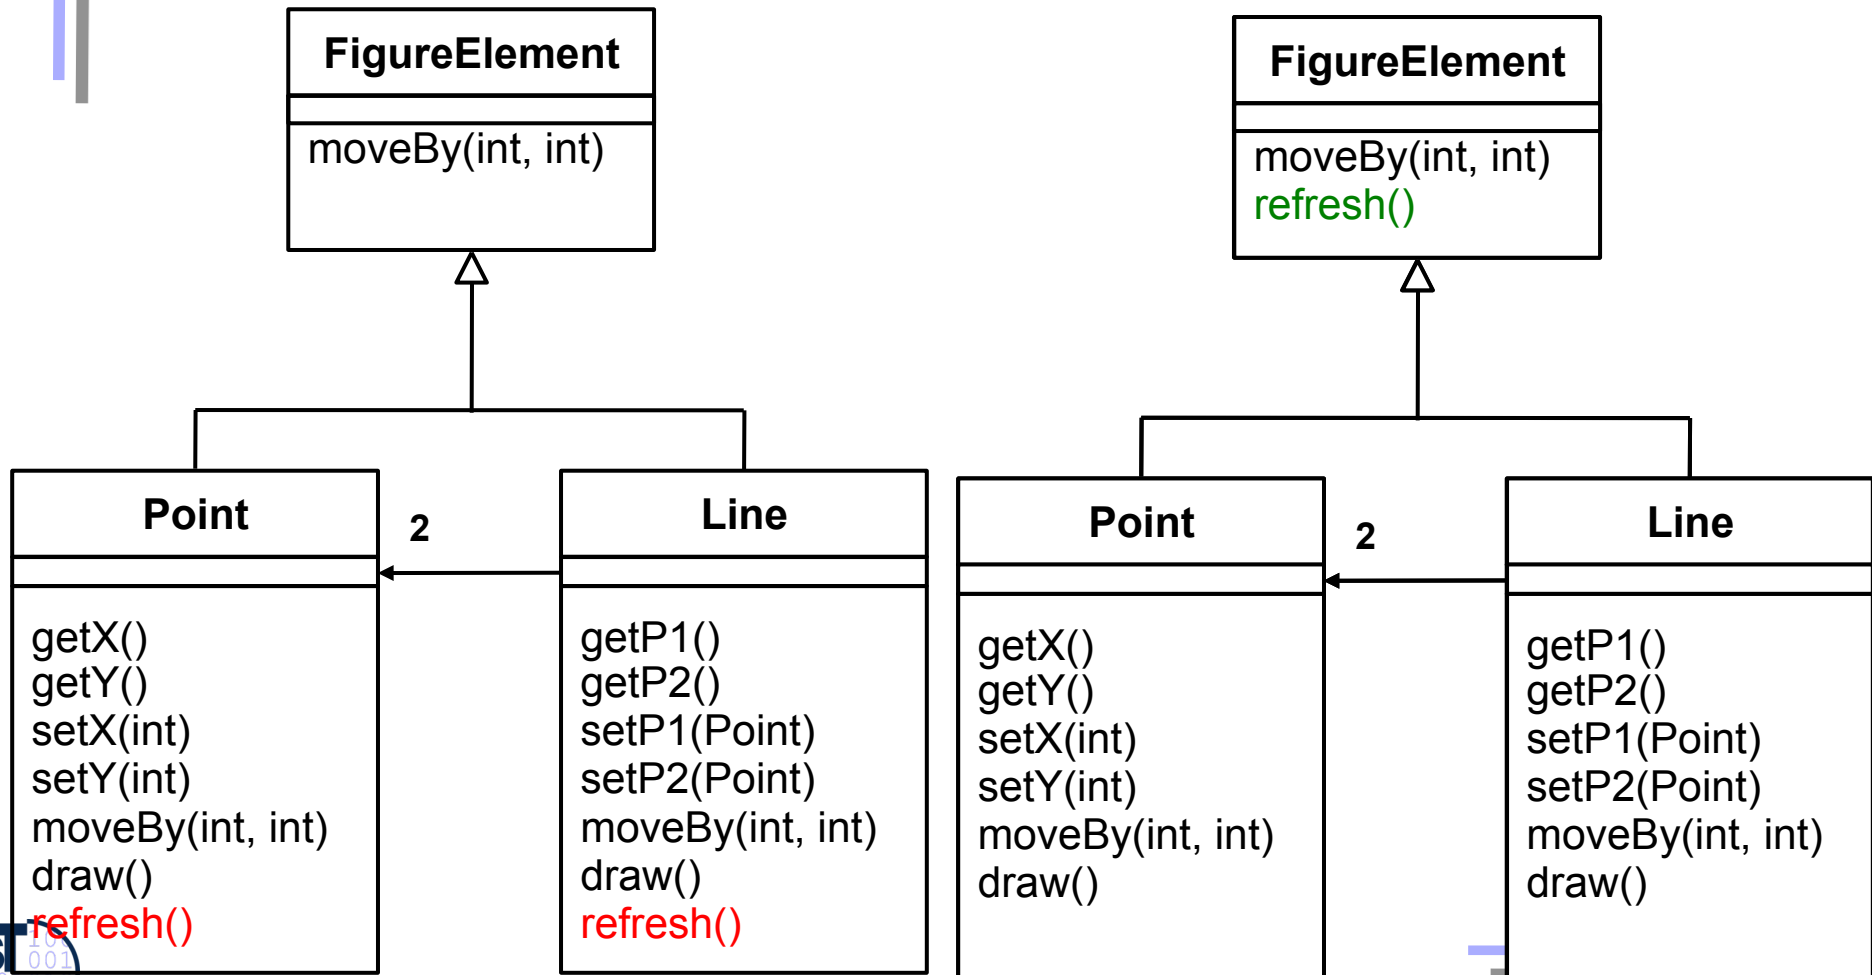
FigureElement

moveBy(int, int)

Point

getX()
getY()
setX(int)
setY(int)
moveBy(int, int)
draw()
refresh()

2

Line

getP1()
getP2()
setP1(Point)
setP2(Point)
moveBy(int, int)
draw()
refresh()

FigureElement

moveBy(int, int)
refresh()

Point

getX()
getY()
setX(int)
setY(int)
moveBy(int, int)
draw()

2

Line

getP1()
getP2()
setP1(Point)
setP2(Point)
moveBy(int, int)
draw()